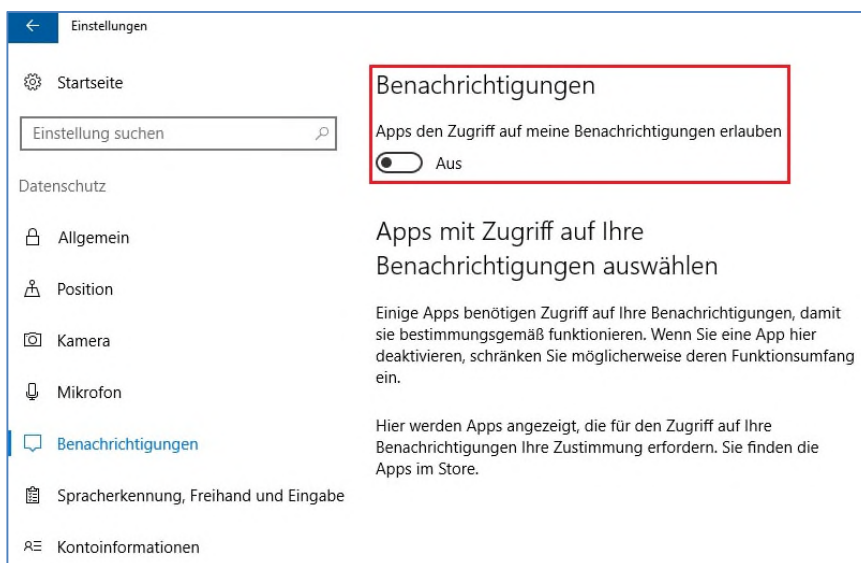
Einstellungen

Startseite

Einstellung suchen

Datenschutz

Allgemein

Position

Kamera

Mikrofon

Benachrichtigungen

Spracherkennung, Freihand und Eingabe

Kontoinformationen

Benachrichtigungen

Apps den Zugriff auf meine Benachrichtigungen erlauben

Aus

Apps mit Zugriff auf Ihre Benachrichtigungen auswählen

Einige Apps benötigen Zugriff auf Ihre Benachrichtigungen, damit sie bestimmungsgemäß funktionieren. Wenn Sie eine App hier deaktivieren, schränken Sie möglicherweise deren Funktionsumfang ein.

Hier werden Apps angezeigt, die für den Zugriff auf Ihre Benachrichtigungen Ihre Zustimmung erfordern. Sie finden die Apps im Store.